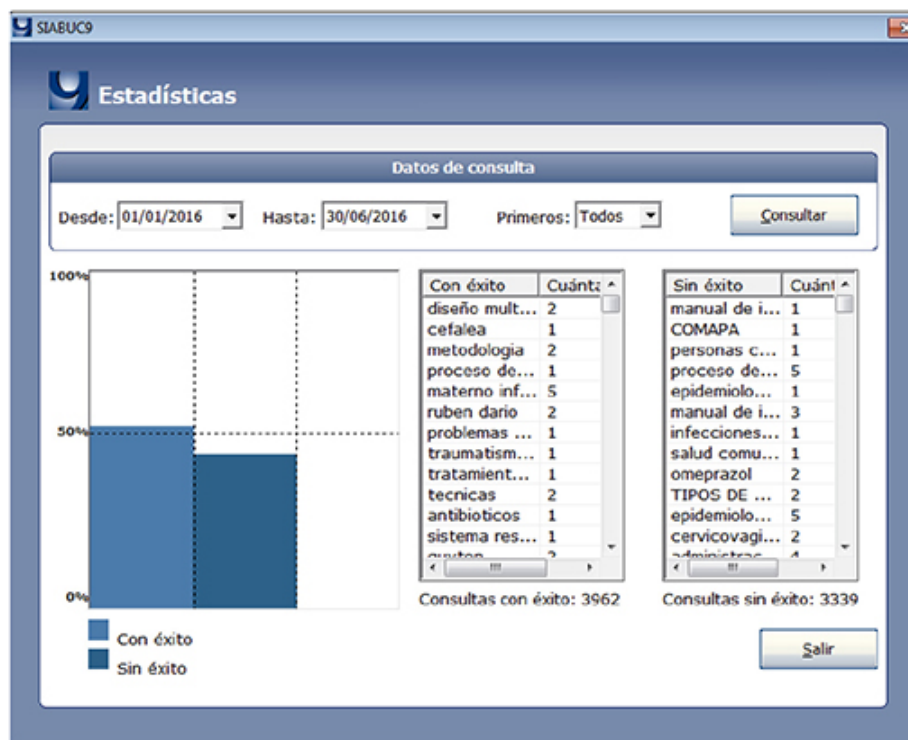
SIABUC9

Estadísticas

Datos de consulta

Desde: 01/01/2016 Hasta: 30/06/2016 Primeros: Todos Consultar

100%
50%
0%

| Con éxito | Cuántá |
|---|---|
| diseño mult... | 2 |
| cefalea | 1 |
| metodologia | 2 |
| proceso de... | 1 |
| materno inf... | 5 |
| ruben dario | 2 |
| problemas ... | 1 |
| traumatism... | 1 |
| tratamient... | 1 |
| tecnicas | 2 |
| antibioticos | 1 |
| sistema res... | 1 |
| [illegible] | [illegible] |

Consultas con éxito: 3962

| Sin éxito | Cuánt |
|---|---|
| manual de i... | 1 |
| COMAPA | 1 |
| personas c... | 1 |
| proceso de... | 5 |
| epidemiolo... | 1 |
| manual de i... | 3 |
| infecciones... | 1 |
| salud comu... | 1 |
| omeprazol | 2 |
| TIPOS DE ... | 2 |
| epidemiolo... | 5 |
| cervicovagi... | 2 |
| administrac... | 4 |

Consultas sin éxito: 3339

Con éxito
Sin éxito

Salir